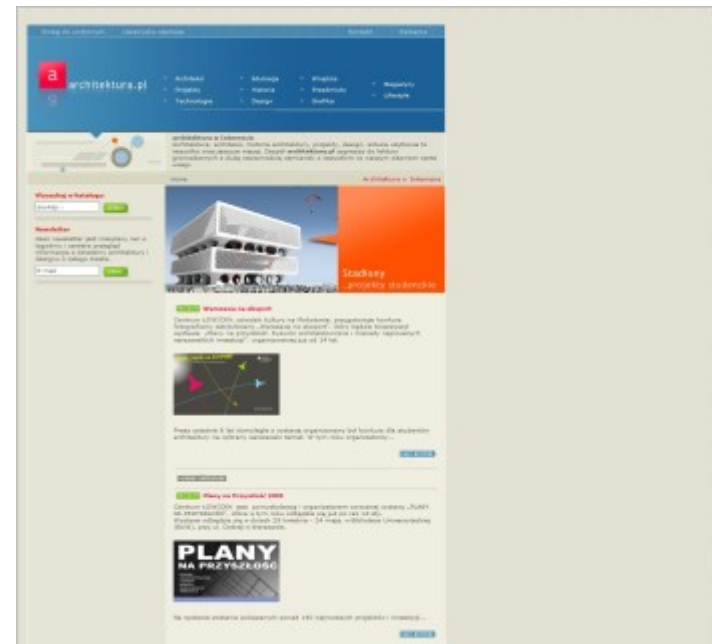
architektura.pl

Architektura
Projekty
Technologie
Edukacja
Historia
Design
Wnętrza
Prawo
Grafika
Magazyny
Lifestyle

Architektura w Internecie

Home

Architektura w Internecie

Studenty
...projekty studenckie

Wyszukaj w katalogu

Newsletter

Warszawa na obupoli

PLANY NA PRZYSZŁOŚĆ

Plany na Przyszłość 2008